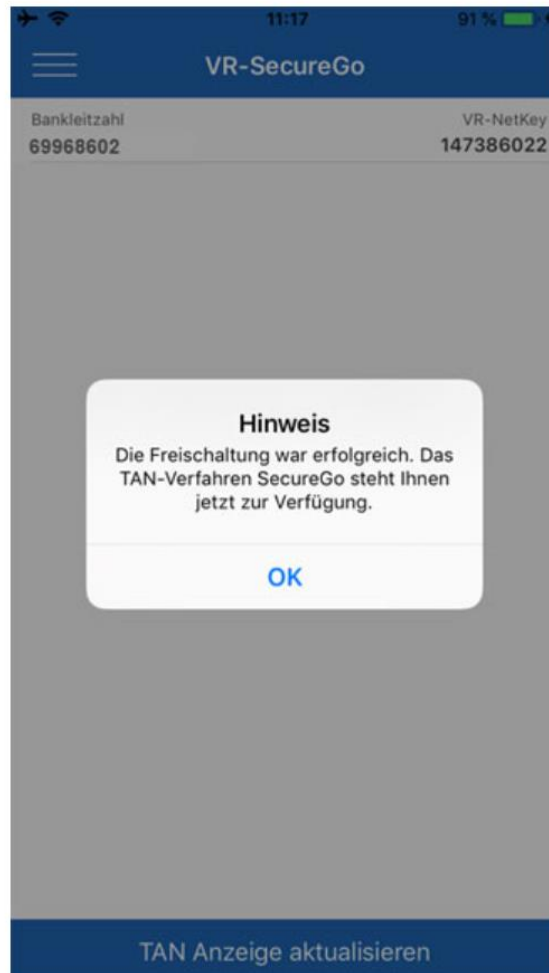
11:17 91 %

VR-SecureGo

Bankleitzahl
69968602

VR-NetKey
147386022

Hinweis
Die Freischaltung war erfolgreich. Das TAN-Verfahren SecureGo steht Ihnen jetzt zur Verfügung.

OK

TAN Anzeige aktualisieren